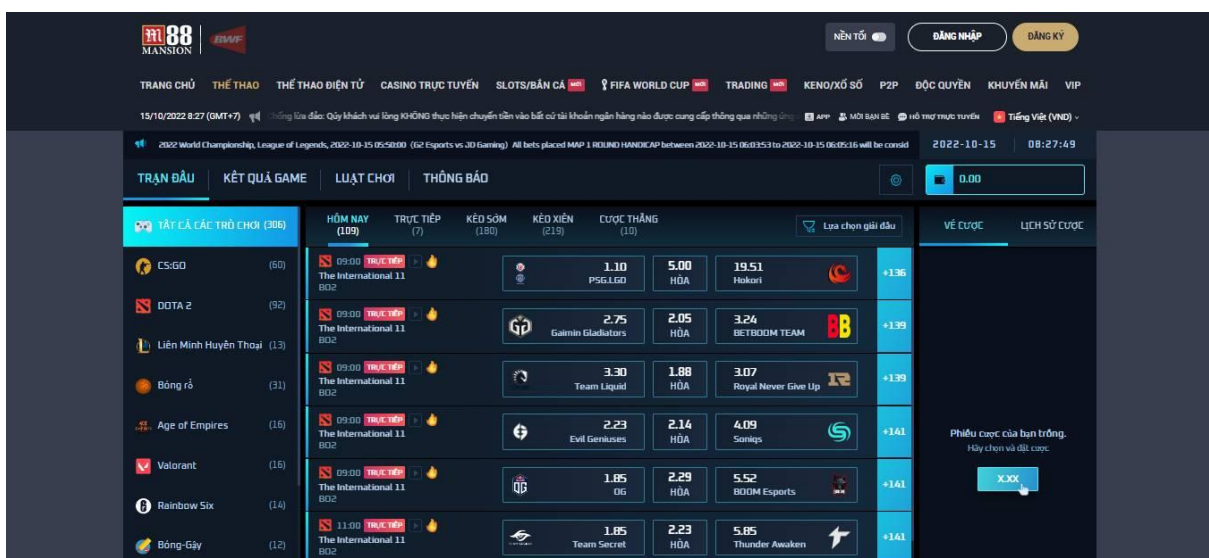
M88 MANSION BWF

NỀN TỐI ĐĂNG NHẬP ĐĂNG KÝ

TRANG CHỦ THỂ THAO THỂ THAO ĐIỆN TỬ CASINO TRỰC TUYẾN SLOTS/BẮN CÁ MỚI FIFA WORLD CUP MỚI TRADING MỚI KENO/XỔ SỐ P2P ĐỘC QUYỀN KHUYẾN MÃI VIP

15/10/2022 8:27 (GMT+7) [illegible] lừa đảo: Quý khách vui lòng KHÔNG thực hiện chuyển tiền vào bất cứ tài khoản ngân hàng nào được cung cấp thông qua những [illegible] APP MỜI BẠN BÈ HỖ TRỢ TRỰC TUYẾN Tiếng Việt (VND)

2022 World Championship, League of Legends, 2022-10-15 05:50:00 (G2 Esports vs JD Gaming) All bets placed MAP 1 ROUND HANDICAP between 2022-10-15 06:03:53 to 2022-10-15 06:05:16 will be consid 2022-10-15 08:27:49

TRẬN ĐẤU KẾT QUẢ GAME LUẬT CHƠI THÔNG BÁO 0.00

TẤT CẢ CÁC TRÒ CHƠI (306)
CS:GO (60)
DOTA 2 (92)
Liên Minh Huyền Thoại (13)
Bóng rổ (31)
Age of Empires (16)
Valorant (16)
Rainbow Six (14)
Bóng-Gậy (12)

HÔM NAY (109) TRỰC TIẾP (7) KÈO SỚM (180) KÈO XIÊN (219) CƯỢC THẮNG (10) Lựa chọn giải đấu

09:00 TRỰC TIẾP The International 11 BO2 | 1.10 PSG.LGD | 5.00 HÒA | 19.51 Hokori | +136
09:00 TRỰC TIẾP The International 11 BO2 | 2.75 Gaimin Gladiators | 2.05 HÒA | 3.24 BETBOOM TEAM | +139
09:00 TRỰC TIẾP The International 11 BO2 | 3.30 Team Liquid | 1.88 HÒA | 3.07 Royal Never Give Up | +139
09:00 TRỰC TIẾP The International 11 BO2 | 2.23 Evil Geniuses | 2.14 HÒA | 4.09 Soniqs | +141
09:00 TRỰC TIẾP The International 11 BO2 | 1.85 OG | 2.29 HÒA | 5.52 BOOM Esports | +141
11:00 TRỰC TIẾP The International 11 BO2 | 1.85 Team Secret | 2.23 HÒA | 5.85 Thunder Awaken | +141

VÉ CƯỢC LỊCH SỬ CƯỢC

Phiếu cược của bạn trống.
Hãy chọn và đặt cược
X.XX